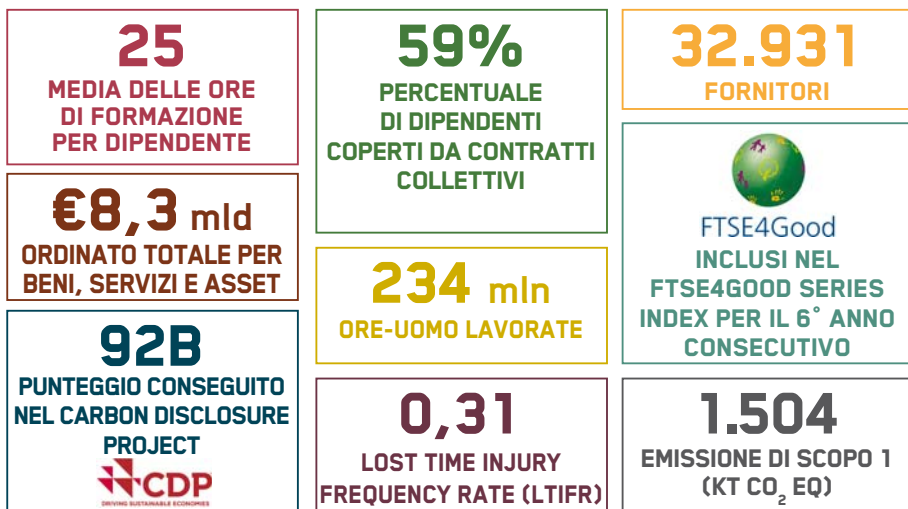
25
MEDIA DELLE ORE DI FORMAZIONE PER DIPENDENTE

59%
PERCENTUALE DI DIPENDENTI COPERTI DA CONTRATTI COLLETTIVI

32.931
FORNITORI

€8,3 mld
ORDINATO TOTALE PER BENI, SERVIZI E ASSET

FTSE4Good
INCLUSI NEL FTSE4GOOD SERIES INDEX PER IL 6° ANNO CONSECUTIVO

234 mln
ORE-UOMO LAVORATE

92B
PUNTEGGIO CONSEGUITO NEL CARBON DISCLOSURE PROJECT
CDP
DRIVING SUSTAINABLE ECONOMIES

0,31
LOST TIME INJURY FREQUENCY RATE (LTIFR)

1.504
EMISSIONE DI SCOPO 1 (KT $CO_2$ EQ)